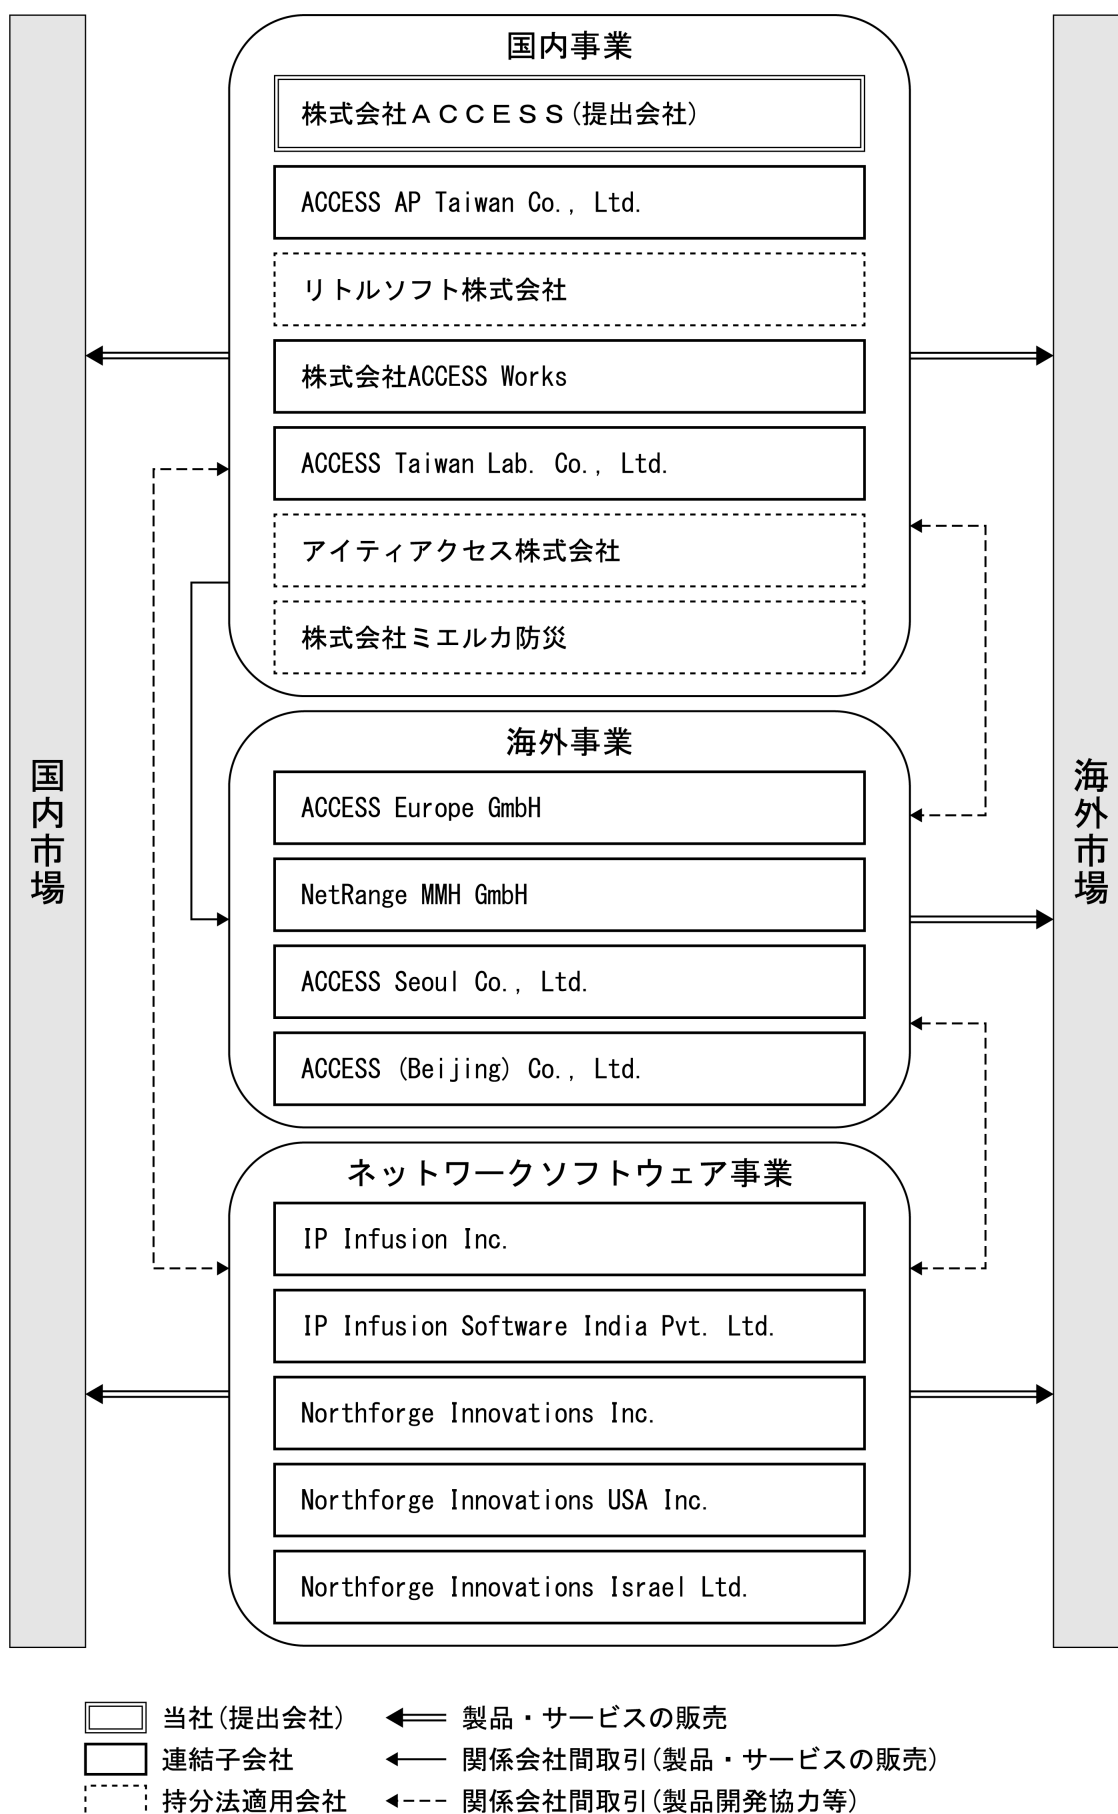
国内市場

国内事業

株式会社ＡＣＣＥＳＳ(提出会社)

ACCESS AP Taiwan Co., Ltd.

リトルソフト株式会社

株式会社ACCESS Works

ACCESS Taiwan Lab. Co., Ltd.

アイティアクセス株式会社

株式会社ミエルカ防災

海外事業

ACCESS Europe GmbH

NetRange MMH GmbH

ACCESS Seoul Co., Ltd.

ACCESS (Beijing) Co., Ltd.

ネットワークソフトウェア事業

IP Infusion Inc.

IP Infusion Software India Pvt. Ltd.

Northforge Innovations Inc.

Northforge Innovations USA Inc.

Northforge Innovations Israel Ltd.

海外市場

当社(提出会社)
連結子会社
持分法適用会社

製品・サービスの販売
関係会社間取引(製品・サービスの販売)
関係会社間取引(製品開発協力等)